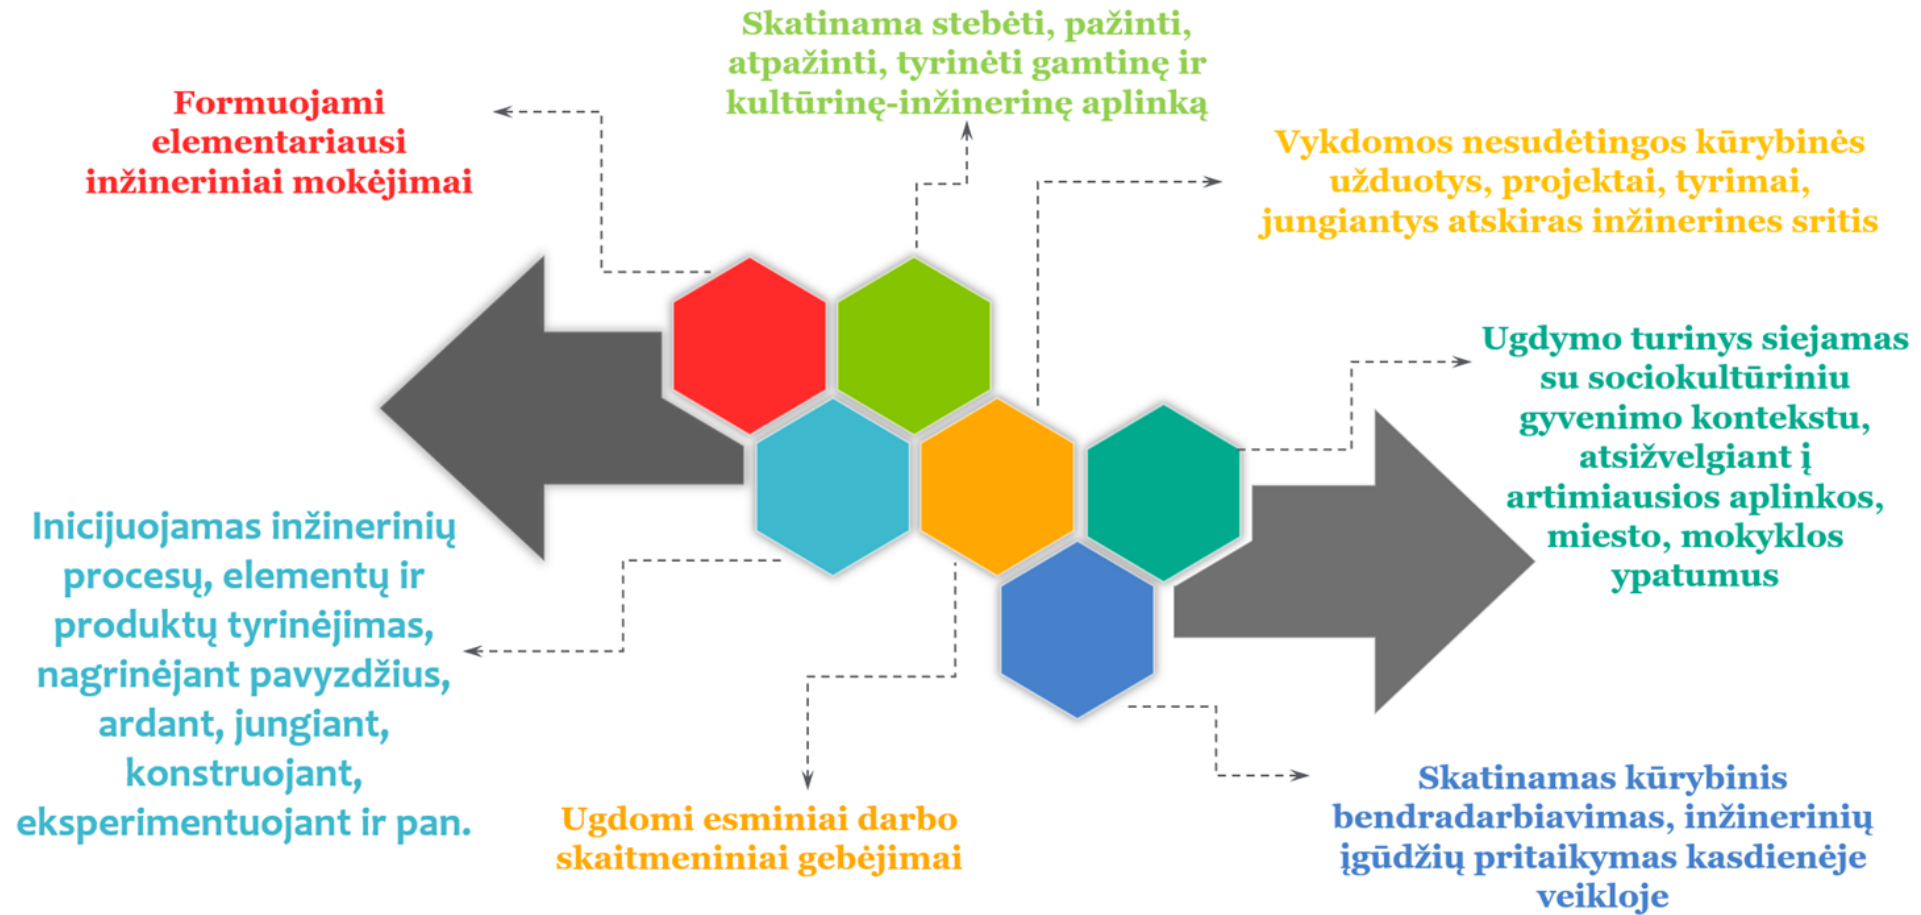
Skatinama stebėti, pažinti, atpažinti, tyrinėti gamtinę ir kultūrinę-inžinerinę aplinką

Formuojami elementariausi inžineriniai mokėjimai

Vykdomos nesudėtingos kūrybinės užduotys, projektai, tyrimai, jungiantys atskiras inžinerines sritis

Ugdymo turinys siejamas su sociokultūriniu gyvenimo kontekstu, atsižvelgiant į artimiausios aplinkos, miesto, mokyklos ypatumus

Inicijuojamas inžinerinių procesų, elementų ir produktų tyrinėjimas, nagrinėjant pavyzdžius, ardant, jungiant, konstruojant, eksperimentuojant ir pan.

Ugdomi esminiai darbo skaitmeniniai gebėjimai

Skatinamas kūrybinis bendradarbiavimas, inžinerinių įgūdžių pritaikymas kasdienėje veikloje